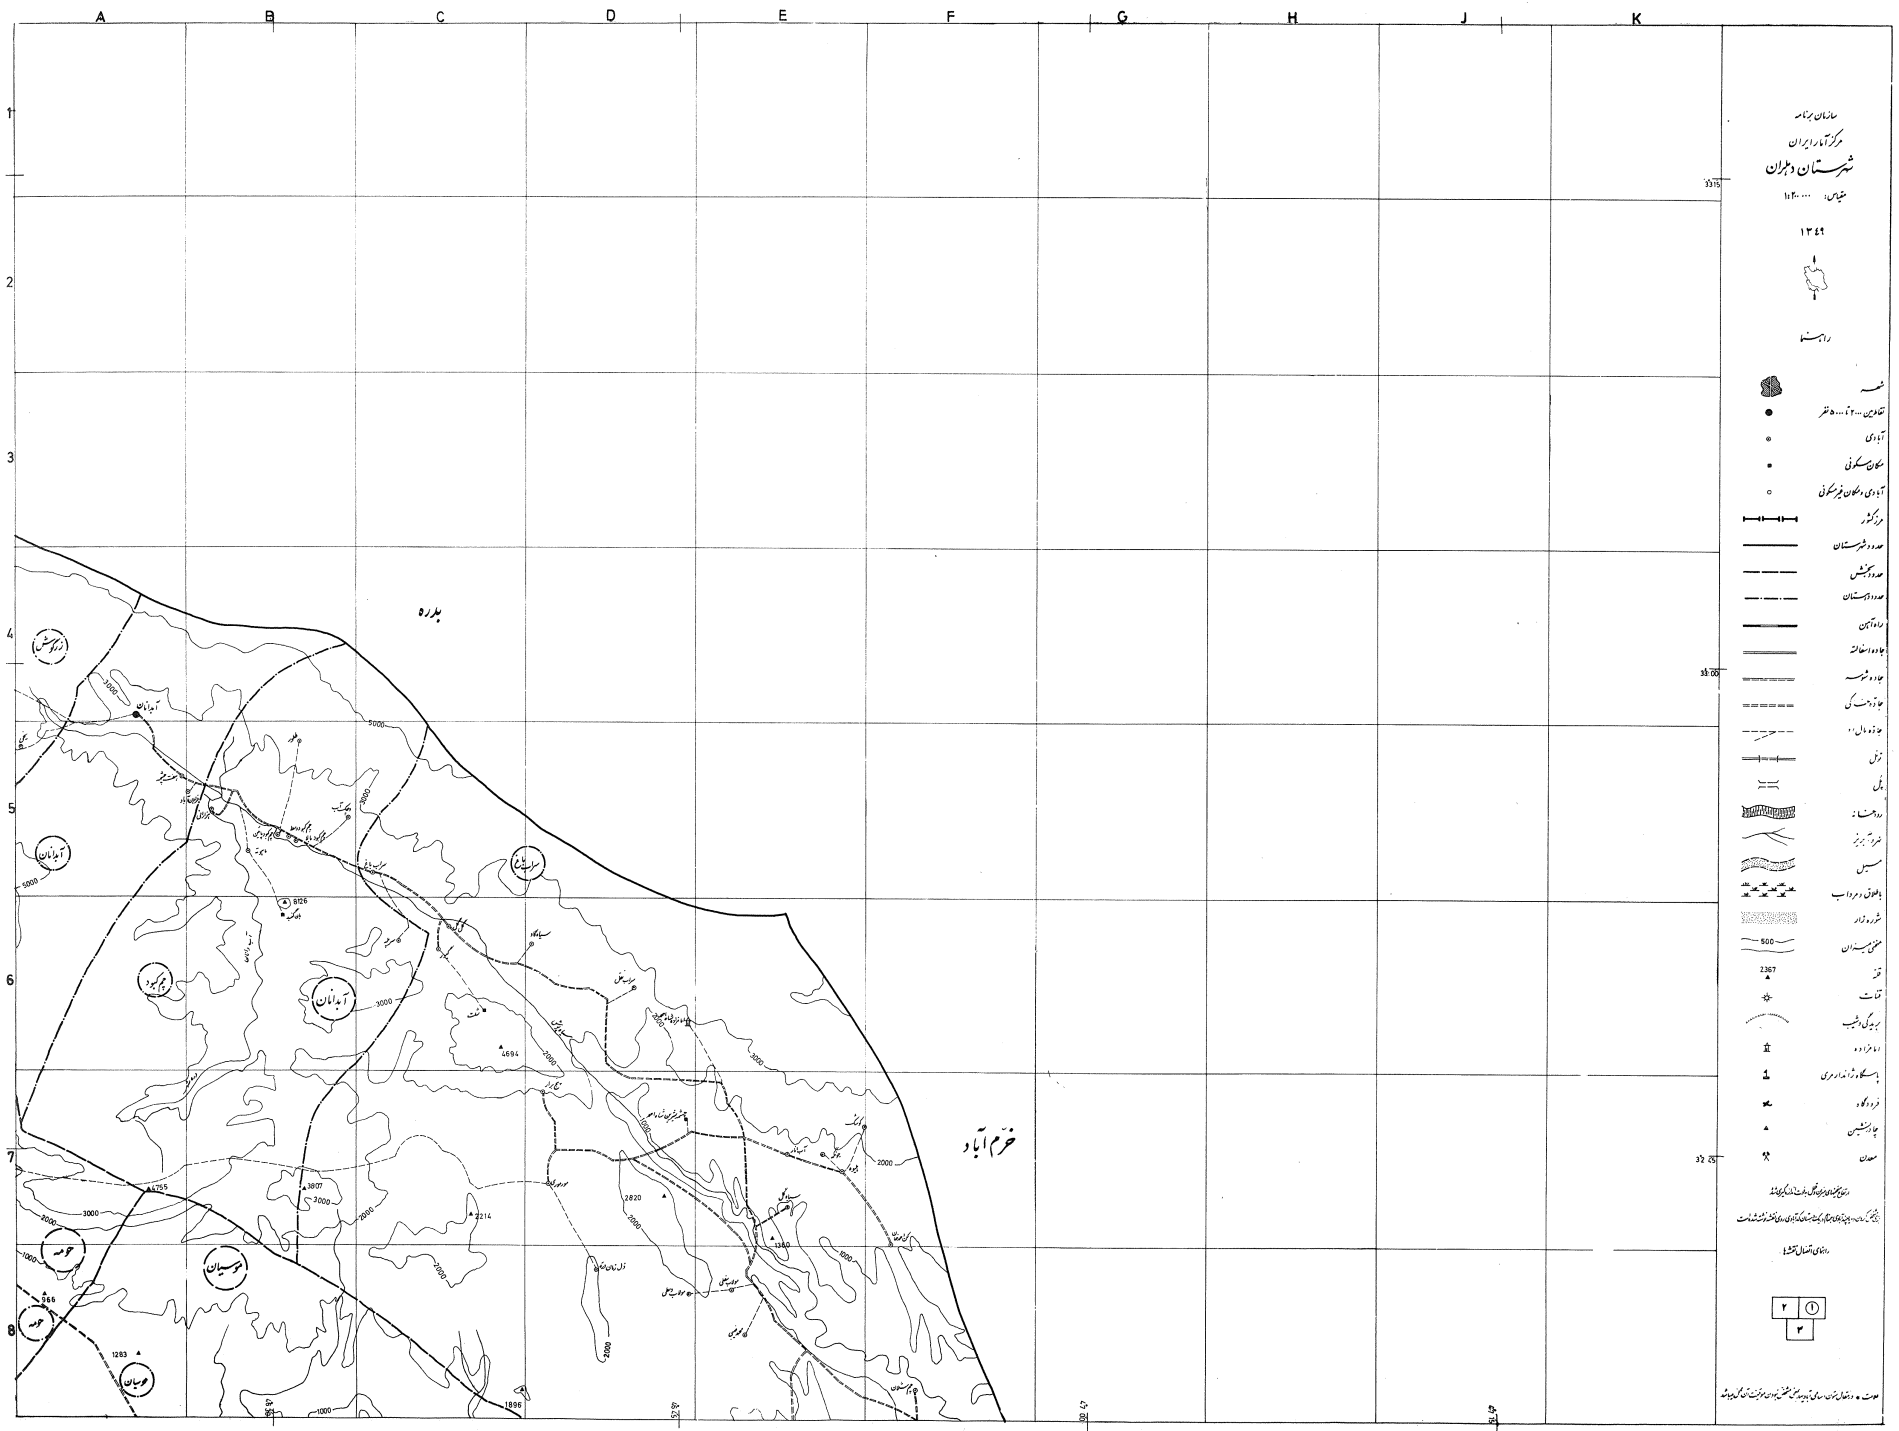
A B C D E F G H J K

1 2 3 4 5 6 7 8

سازمان برنامه
مرکز آمار ایران
شهرستان دهلران
مقیاس: ۱:۲۵۰,۰۰۰
۱۳۴۹

راهنما

شهر
آبادی
مکان سکونی
آبادی و مکان غیر مسکونی
مرز کشور
حدود شهرستان
حدود بخش
حدود دهستان
راه آهن
جاده اسفالته
جاده شوسه
جاده درجه ۲
جاده مالرو
تونل
پل
رودخانه
شعبه آبریز
مسیل
باطلاق و مرداب
شوره زار
منحنی میزان
500
2367
قله
قنات
بریدگی و شیب
امامزاده
پاسگاه ژاندارمری
فرودگاه
چادرنشین
معدن

راهنمای اتصال نقشه ها

۱ ۲
۳

3315
33 00
32 45

بدره
خرم آباد
زرین کوش
آبدانان
آبدانان
سرابباغ
چم کبود
آبدانان
حومه
حومه
موسیان
موسیان

3000 5000 5000 3000 3000 2000 3000 2000 1000 1000 2000 2000 2000 1000 2000 2000 3000 2000 1000 1000

6126
4694
4755
3807
3214
2820
1380
966
1283
1896